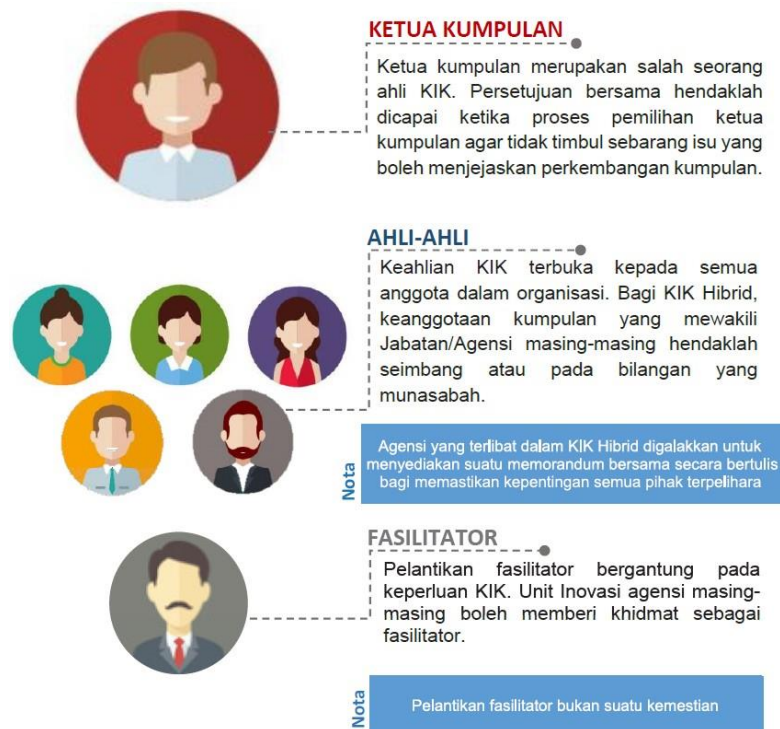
KETUA KUMPULAN

Ketua kumpulan merupakan salah seorang ahli KIK. Persetujuan bersama hendaklah dicapai ketika proses pemilihan ketua kumpulan agar tidak timbul sebarang isu yang boleh menjejaskan perkembangan kumpulan.

AHLI-AHLI

Keahlian KIK terbuka kepada semua anggota dalam organisasi. Bagi KIK Hibrid, keanggotaan kumpulan yang mewakili Jabatan/Agensi masing-masing hendaklah seimbang atau pada bilangan yang munasabah.

Nota

Agensi yang terlibat dalam KIK Hibrid digalakkan untuk menyediakan suatu memorandum bersama secara bertulis bagi memastikan kepentingan semua pihak terpelihara

FASILITATOR

Pelantikan fasilitator bergantung pada keperluan KIK. Unit Inovasi agensi masing-masing boleh memberi khidmat sebagai fasilitator.

Nota

Pelantikan fasilitator bukan suatu kemestian